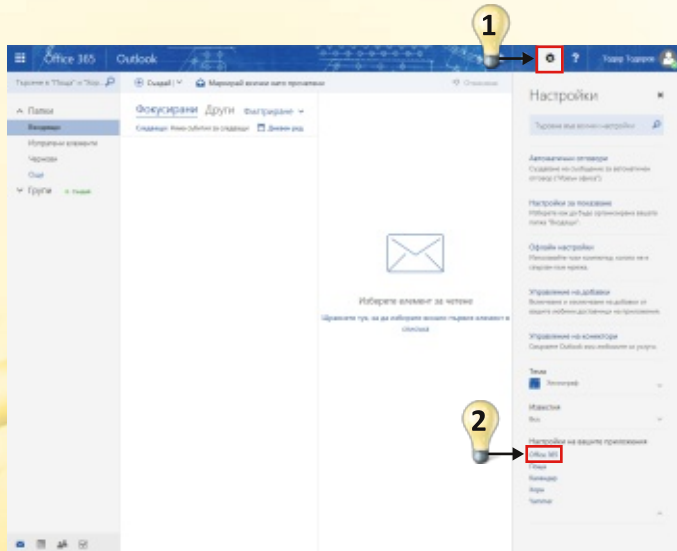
1

Office 365 | Outlook

? Тодор Тодоров

Търсене в "Поща" и "Хор...

Създай | Маркирай всички като прочетени

Отмяна

Папки

Входящи

Изпратени елементи

Чернови

Още

Групи + Създай

Фокусирани Други Филтриране

Следващо: Няма събития за следващи Днешен ред

Изберете елемент за четене

Щракнете тук, за да изберете винаги първия елемент в списъка

Настройки

Търсене във всички настройки

Автоматични отговори
Създаване на съобщение за автоматичен отговор ("Извън офиса").

Настройки за показване
Изберете как да бъде организирана вашата папка "Входящи".

Офлайн настройки
Използвайте този компютър, когато не е свързан към мрежа.

Управление на добавки
Включване и изключване на добавки от вашата мобилна достъпност на разширения.

Управление на конектори
Свържете Outlook към любимите ви услуги.

Тема
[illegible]

Известия
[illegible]

2

Настройки на вашите приложения
Office 365
Поща
Календар
Хора
Човечки